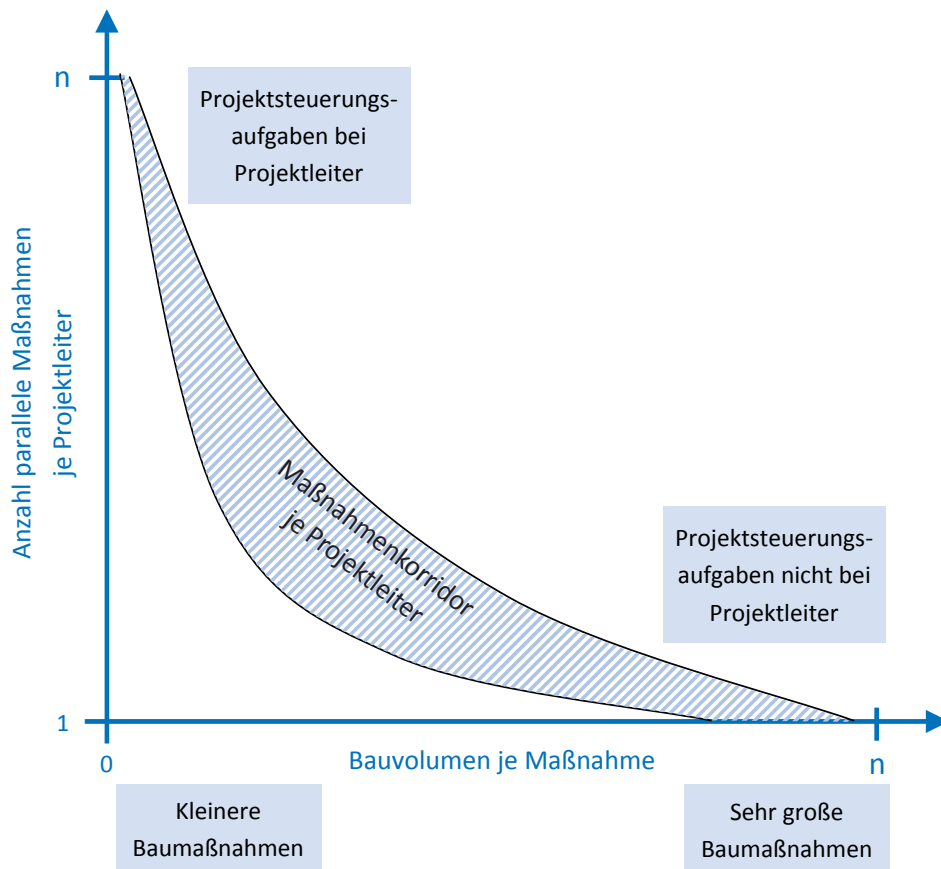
Anzahl paralleler Maßnahmen je Projektleiter

n

Projektsteuerungsaufgaben bei Projektleiter

Maßnahmenkorridor je Projektleiter

Projektsteuerungsaufgaben nicht bei Projektleiter

1

0

Bauvolumen je Maßnahme

n

Kleinere Baumaßnahmen

Sehr große Baumaßnahmen